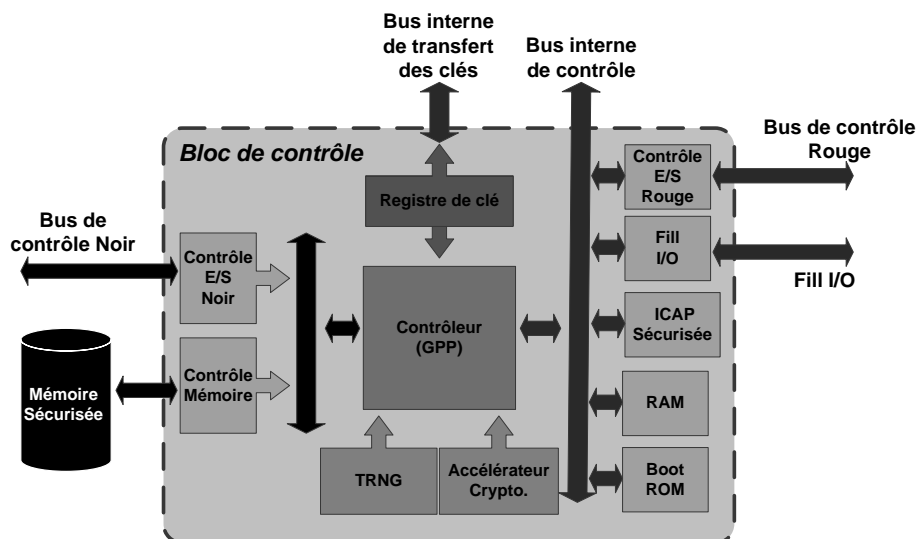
Bus interne de transfert des clés

Bus interne de contrôle

Bloc de contrôle

Bus de contrôle Rouge

Contrôle E/S Rouge

Registre de clé

Bus de contrôle Noir

Contrôle E/S Noir

Fill I/O

Fill I/O

Contrôleur (GPP)

ICAP Sécurisée

Mémoire Sécurisée

Contrôle Mémoire

RAM

TRNG

Accélérateur Crypto.

Boot ROM